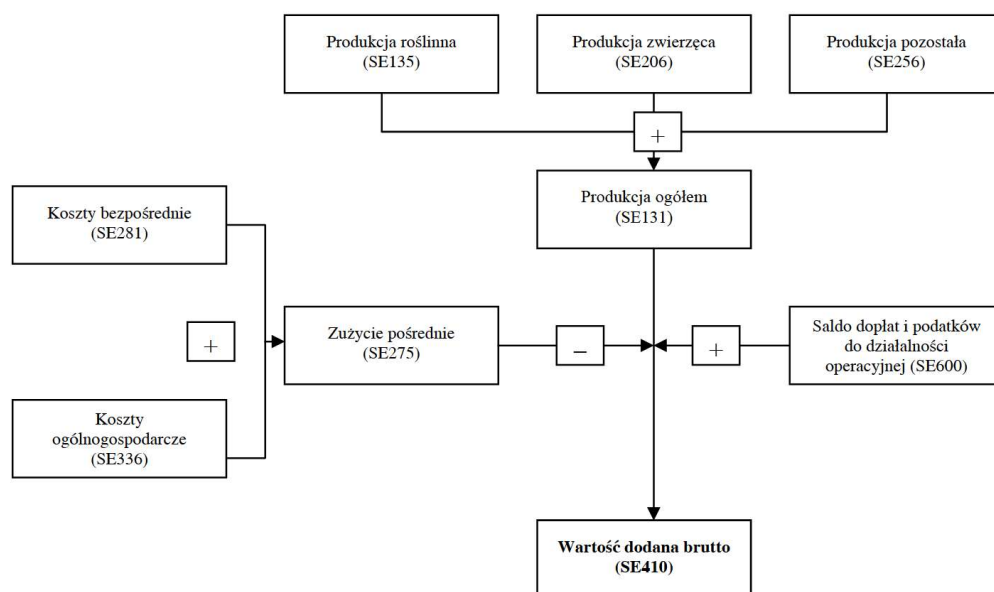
Produkcja roślinna (SE135)

Produkcja zwierzęca (SE206)

Produkcja pozostała (SE256)

+

Produkcja ogółem (SE131)

Koszty bezpośrednie (SE281)

+

Koszty ogólnogospodarcze (SE336)

Zużycie pośrednie (SE275)

–

+

Saldo dopłat i podatków do działalności operacyjnej (SE600)

**Wartość dodana brutto (SE410)**